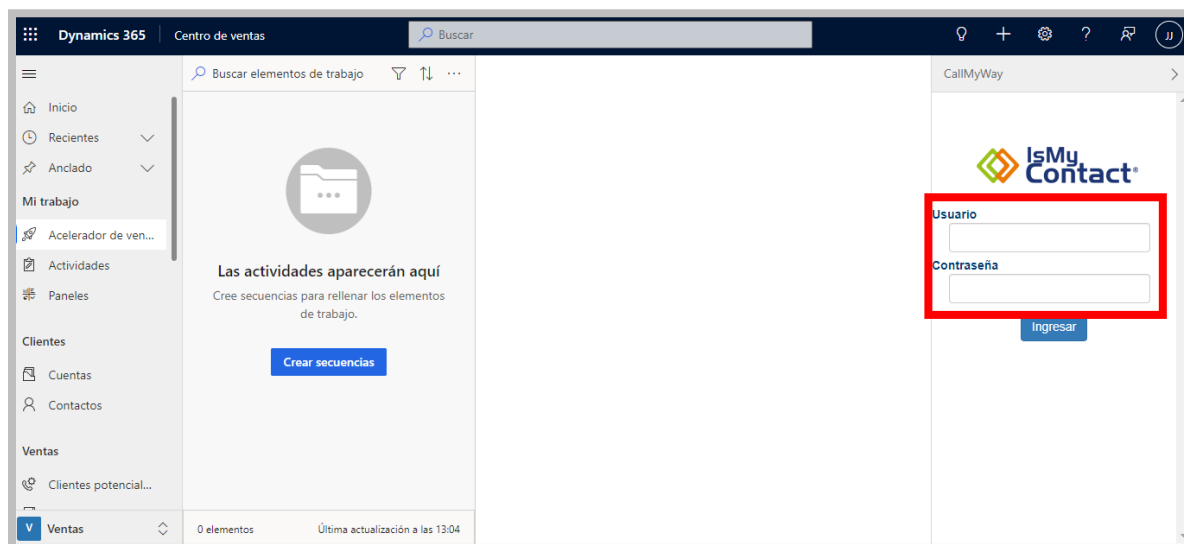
Dynamics 365 | Centro de ventas

Buscar

JJ

Inicio
Recientes
Anclado
Mi trabajo
Acelerador de ven...
Actividades
Paneles
Clientes
Cuentas
Contactos
Ventas
Clientes potencial...
V Ventas

Buscar elementos de trabajo

Las actividades aparecerán aquí
Cree secuencias para rellenar los elementos de trabajo.
Crear secuencias

0 elementos
Última actualización a las 13:04

CallMyWay

IsMy Contact®

Usuario
Contraseña
Ingresar